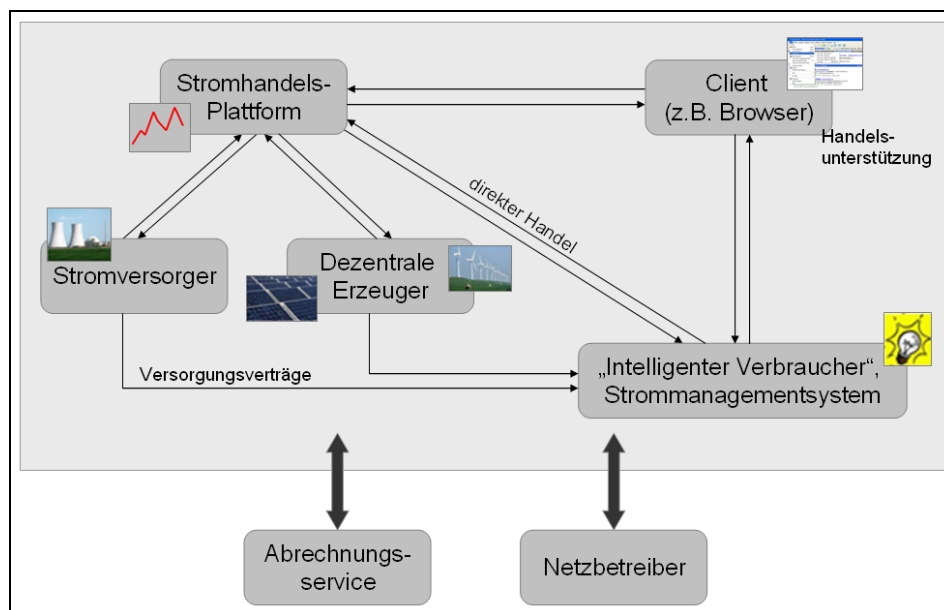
Stromhandels-Plattform

Client (z.B. Browser)

Handels-unterstützung

direkter Handel

Stromversorger

Dezentrale Erzeuger

Versorgungsverträge

„Intelligenter Verbraucher", Strommanagementsystem

Abrechnungs-service

Netzbetreiber